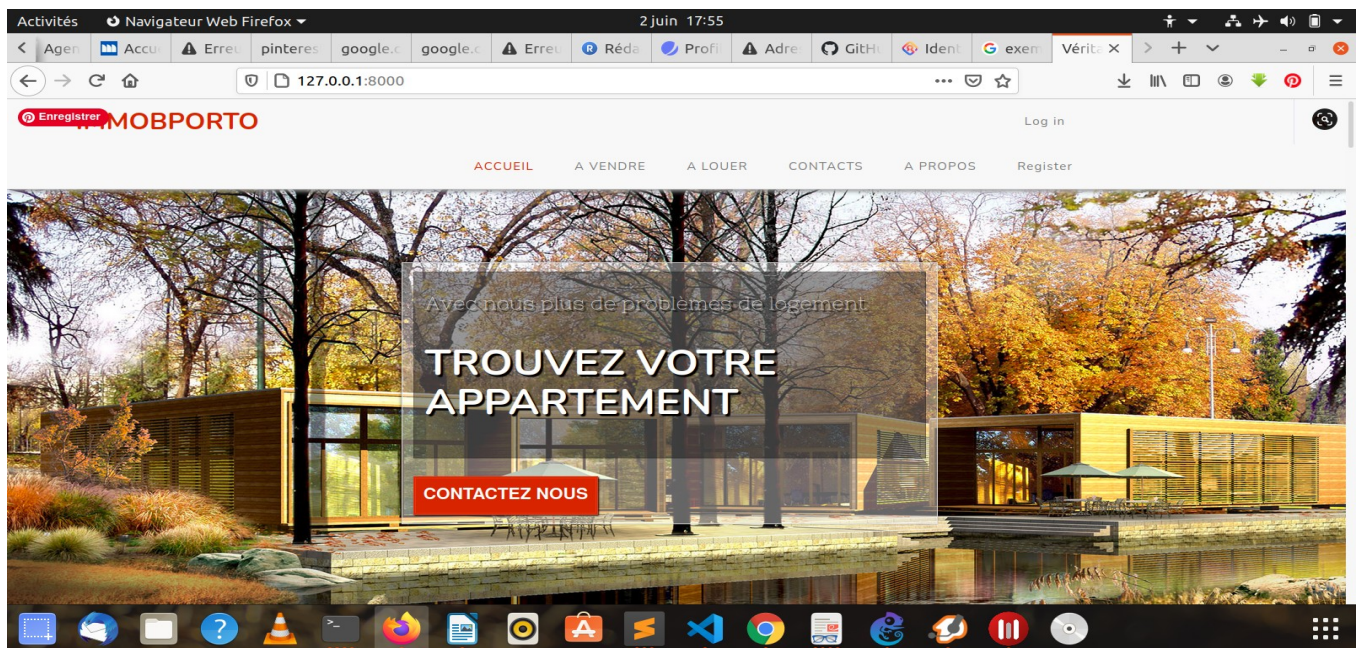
Activités Navigateur Web Firefox 2 juin 17:55

Agen Accu Erreu pinteres google.c google.c Erreu Réda Profi Adre GitHu Ident exem Vérita ×

127.0.0.1:8000

Enregistrer MOBPORTO

Log in

ACCUEIL A VENDRE A LOUER CONTACTS A PROPOS Register

Avec nous plus de problèmes de logement

TROUVEZ VOTRE APPARTEMENT

CONTACTEZ NOUS